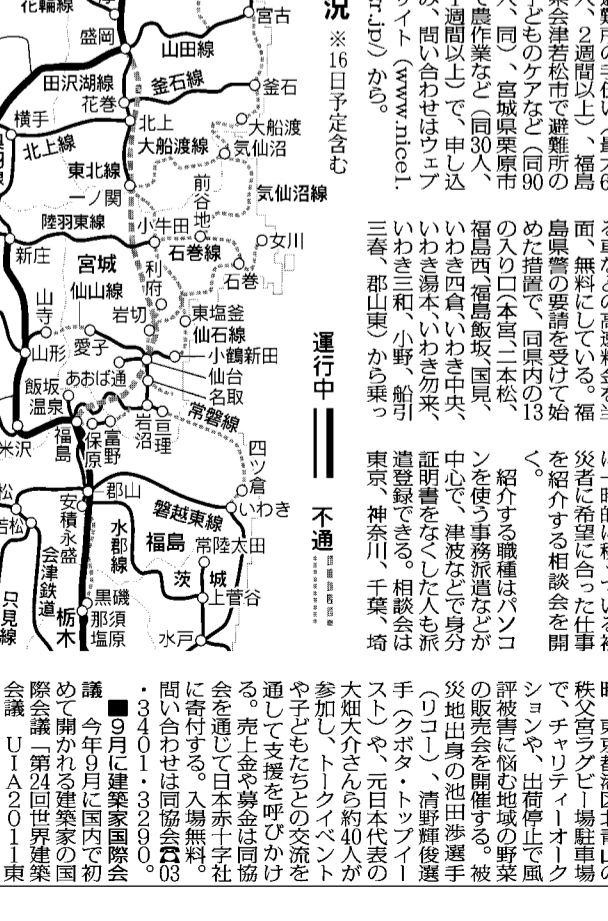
況

※16日予定含む

2週間以上)、福島
県会津若松市で避難所の
子どものケアなど(同90
人、同)、宮城県栗原市
農作業など(同30人、
1週間以上)で、申し込
み、問い合わせはウェブ
サイト(www.nicel.
or.jp/)から。

島県警の要請を受けて始
めた措置で、同県内の13
の入り口(本宮、二本松、
福島西、福島飯坂、国見、
いわき四倉、いわき中央、
いわき湯本、いわき勿来、
いわき三和、小野、船引
三春、郡山東)から乗っ

面、無料にしている。福

く。
災者に希望に合った仕事
を紹介する相談会を開

紹介する職種はパソコ
ンを使う事務派遣などが
中心で、津波などで身分
証明書をなくした人も派
遣登録できる。相談会は
東京、神奈川、千葉、埼

運行中
不通

宮古
盛岡
山田線
釜石線
釜石
田沢湖線
花巻
横手
北上
大船渡
北上線
大船渡線
気仙沼
東北線
前谷地
気仙沼線
一ノ関
陸羽東線
小牛田
女川
新庄
宮城
石巻線
利府
石巻
仙山線
山寺
岩切
東塩釜
仙石線
山形
愛子
小鶴新田
あおば通
仙台
飯坂温泉
名取
常磐線
岩沼
亘理
福島
保原
富野
米沢
四ツ倉
郡山
いわき
安積永盛
磐越東線
水郡線
福島
常陸太田
会津鉄道
茨城
黒磯
上菅谷
那須塩原
只見線
栃木
水戸

秩父宮ラグビー場駐車場
で、チャリティーオーク
ションや、出荷停止で風
評被害に悩む地域の野菜
の販売会を開催する。被
災地出身の池田渉選手
(リコー)、清野輝俊選
手(クボタ・トップイー
スト)や、元日本代表の
大畑大介さんら約40人が
参加し、トークイベント
や子どもたちとの交流を
通して支援を呼びかけ
る。売上金や募金は同協
会を通じて日本赤十字社
に寄付する。入場無料。
問い合わせは同協会☎03
・3401・3290。
■9月に建築家国際会
議 今年9月に国内で初
めて開かれる建築家の国
際会議「第24回世界建築
会議 UIA2011東